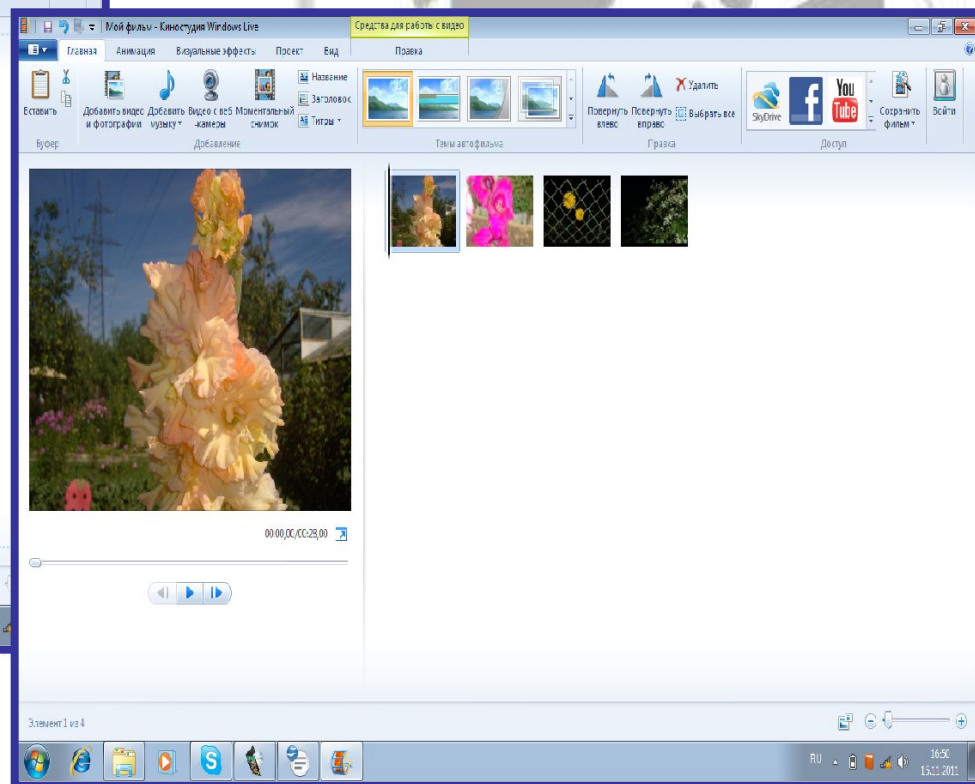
Мой фильм - Киностудия Windows Live

Средства для работы с видео

Главная Анимация Визуальные эффекты Проект Вид Правка

Вставить

Буфер

Добавить видео и фотографии

Добавить музыку

Видео с веб-камеры

Моментальный снимок

Название

Заголовок

Титры

Добавление

Темы автофильма

Повернуть влево

Повернуть вправо

Удалить

Выбрать все

Правка

SkyDrive

You Tube

Сохранить фильм

Доступ

Войти

00:00,00/00:28,00

Элемент 1 из 4

RU

16:50

15.11.2012